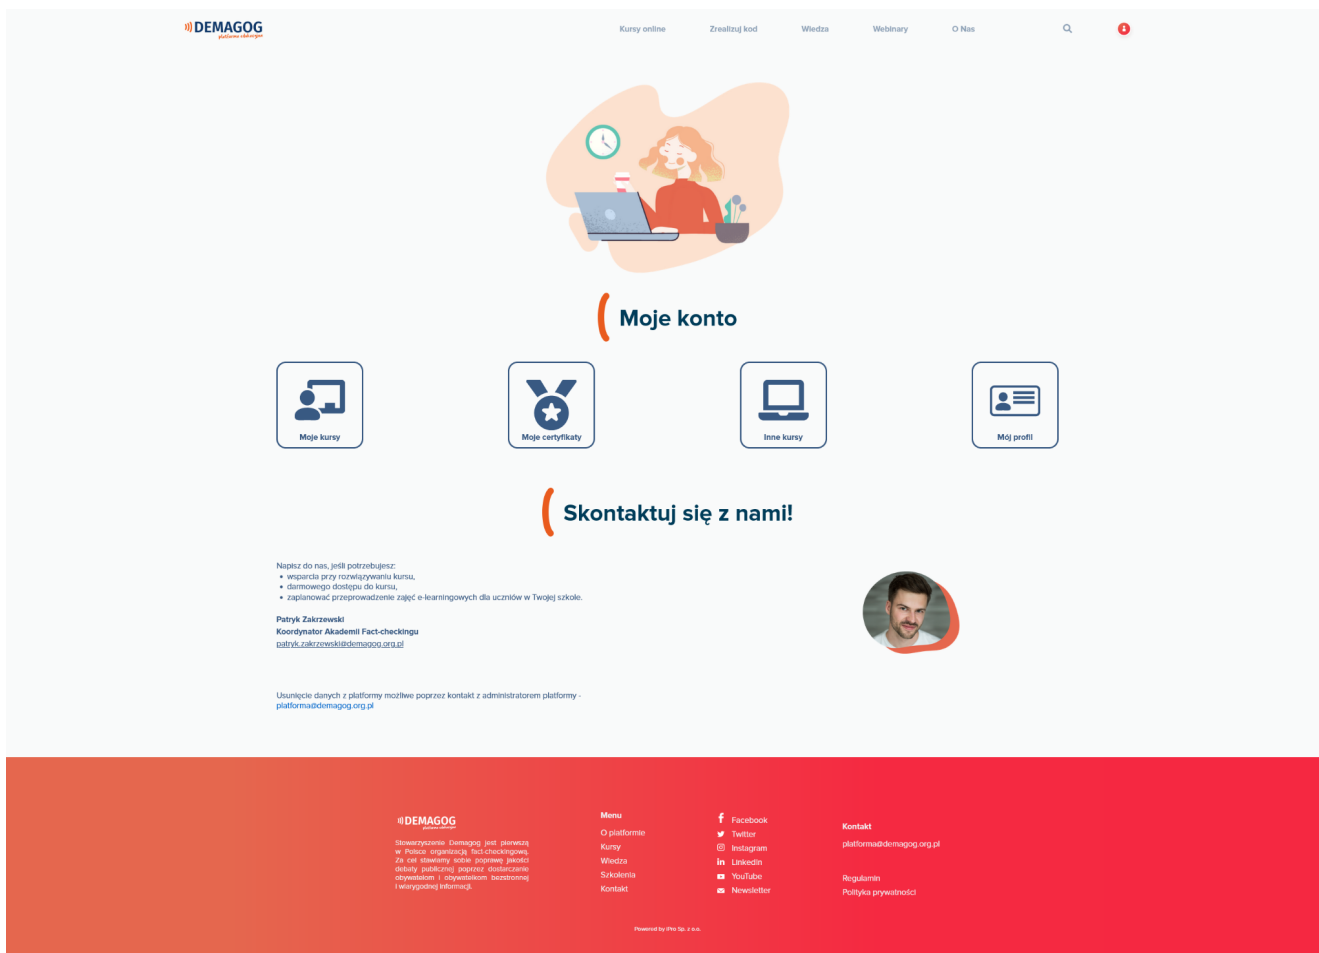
DEMAGOG
platforma edukacyjna

Kursy online
Zrealizuj kod
Wiedza
Webinary
O Nas

Moje konto

Moje kursy
Moje certyfikaty
Inne kursy
Mój profil

Skontaktuj się z nami!

Napisz do nas, jeśli potrzebujesz:
• wsparcia przy rozwiązywaniu kursu,
• darmowego dostępu do kursu,
• zaplanować przeprowadzenie zajęć e-learningowych dla uczniów w Twojej szkole.

Patryk Zakrzewski
Koordynator Akademii Fact-checkingu
patryk.zakrzewski@demagog.org.pl

Usunięcie danych z platformy możliwe poprzez kontakt z administratorem platformy - platforma@demagog.org.pl

DEMAGOG
platforma edukacyjna

Stowarzyszenie Demagog jest pierwszą w Polsce organizacją fact-checkingową. Za cel stawiamy sobie poprawę jakości debaty publicznej poprzez dostarczanie obywatelom i obywatelkom bezstronnej i wiarygodnej informacji.

Menu
O platformie
Kursy
Wiedza
Szkolenia
Kontakt

Facebook
Twitter
Instagram
Linkedin
YouTube
Newsletter

Kontakt
platforma@demagog.org.pl

Regulamin
Polityka prywatności

Powered by iPro Sp. z o.o.